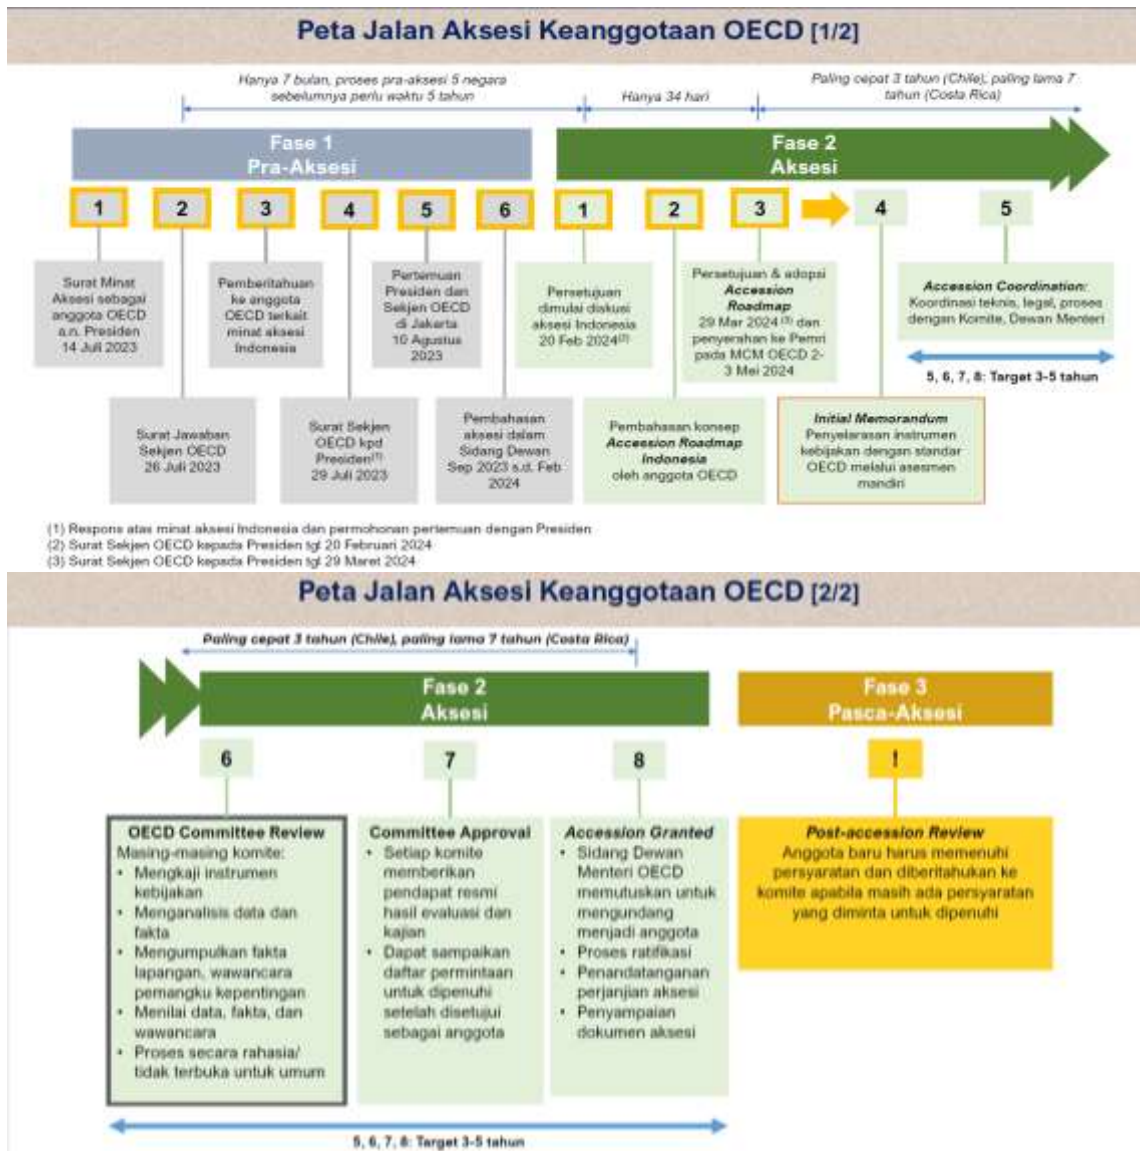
Peta Jalan Aksesi Keanggotaan OECD [1/2]

Hanya 7 bulan, proses pra-aksesi 5 negara sebelumnya perlu waktu 5 tahun

Hanya 34 hari

Paling cepat 3 tahun (Chile), paling lama 7 tahun (Costa Rica)

Fase 1
Pra-Aksesi

Fase 2
Aksesi

1

Surat Minat Aksesi sebagai anggota OECD a.n. Presiden 14 Juli 2023

2

Surat Jawaban Sekjen OECD 26 Juli 2023

3

Pemberitahuan ke anggota OECD terkait minat aksesi Indonesia

4

Surat Sekjen OECD kpd Presiden$^{(1)}$ 29 Juli 2023

5

Pertemuan Presiden dan Sekjen OECD di Jakarta 10 Agustus 2023

6

Pembahasan aksesi dalam Sidang Dewan Sep 2023 s.d. Feb 2024

1

Persetujuan dimulai diskusi aksesi Indonesia 20 Feb 2024$^{(2)}$

2

Pembahasan konsep Accession Roadmap Indonesia oleh anggota OECD

3

Persetujuan & adopsi Accession Roadmap 29 Mar 2024 $^{(3)}$ dan penyerahan ke Pemri pada MCM OECD 2-3 Mei 2024

4

Initial Memorandum
Penyelarasan instrumen kebijakan dengan standar OECD melalui asesmen mandiri

5

Accession Coordination: Koordinasi teknis, legal, proses dengan Komite, Dewan Menteri

5, 6, 7, 8: Target 3-5 tahun

(1) Respons atas minat aksesi Indonesia dan permohonan pertemuan dengan Presiden
(2) Surat Sekjen OECD kepada Presiden tgl 20 Februari 2024
(3) Surat Sekjen OECD kepada Presiden tgl 29 Maret 2024

Peta Jalan Aksesi Keanggotaan OECD [2/2]

Paling cepat 3 tahun (Chile), paling lama 7 tahun (Costa Rica)

Fase 2
Aksesi

Fase 3
Pasca-Aksesi

6

OECD Committee Review
Masing-masing komite:
• Mengkaji instrumen kebijakan
• Menganalisis data dan fakta
• Mengumpulkan fakta lapangan, wawancara pemangku kepentingan
• Menilai data, fakta, dan wawancara
• Proses secara rahasia/ tidak terbuka untuk umum

7

Committee Approval
• Setiap komite memberikan pendapat resmi hasil evaluasi dan kajian
• Dapat sampaikan daftar permintaan untuk dipenuhi setelah disetujui sebagai anggota

8

Accession Granted
• Sidang Dewan Menteri OECD memutuskan untuk mengundang menjadi anggota
• Proses ratifikasi
• Penandatanganan perjanjian aksesi
• Penyampaian dokumen aksesi

!

Post-accession Review
Anggota baru harus memenuhi persyaratan dan diberitahukan ke komite apabila masih ada persyaratan yang diminta untuk dipenuhi

5, 6, 7, 8: Target 3-5 tahun